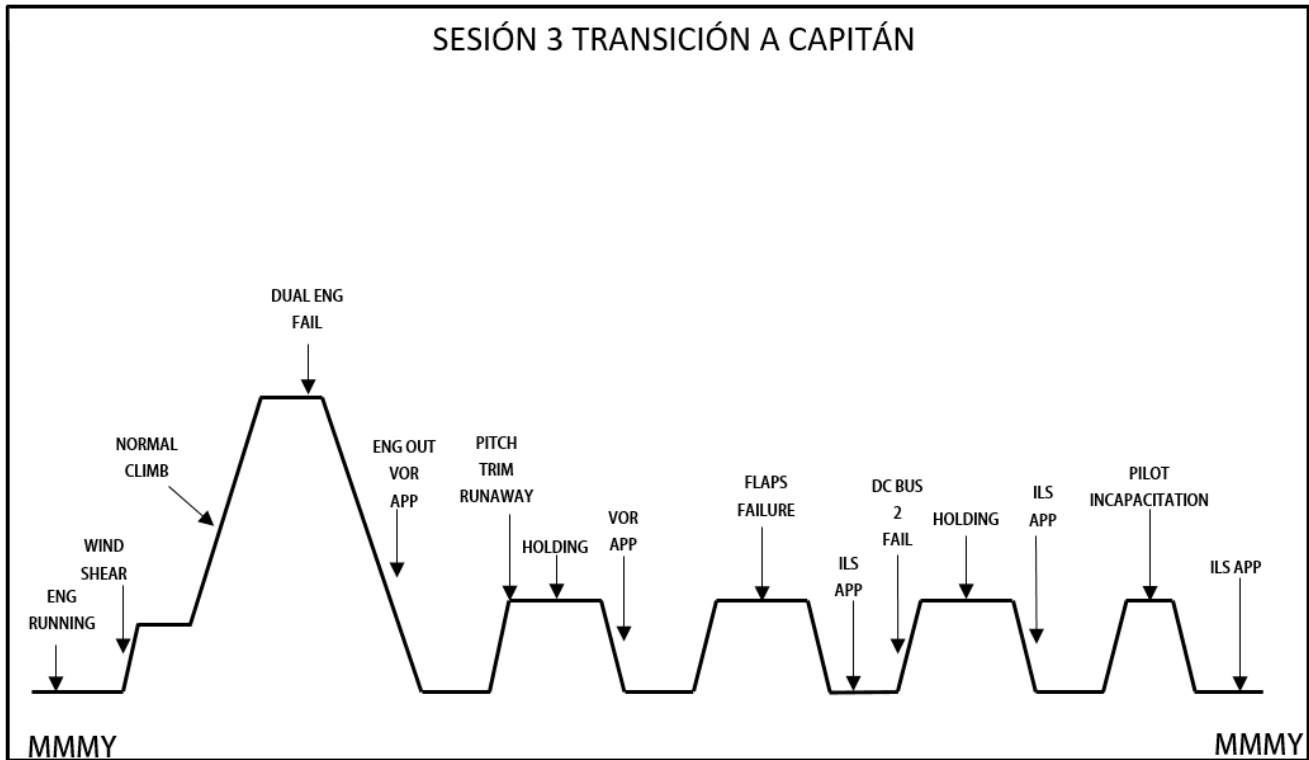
SESIÓN 3 TRANSICIÓN A CAPITÁN

ENG RUNNING

WIND SHEAR

NORMAL CLIMB

DUAL ENG FAIL

ENG OUT VOR APP

PITCH TRIM RUNAWAY

HOLDING

VOR APP

FLAPS FAILURE

ILS APP

DC BUS 2 FAIL

HOLDING

ILS APP

PILOT INCAPACITATION

ILS APP

MMMY

MMMY